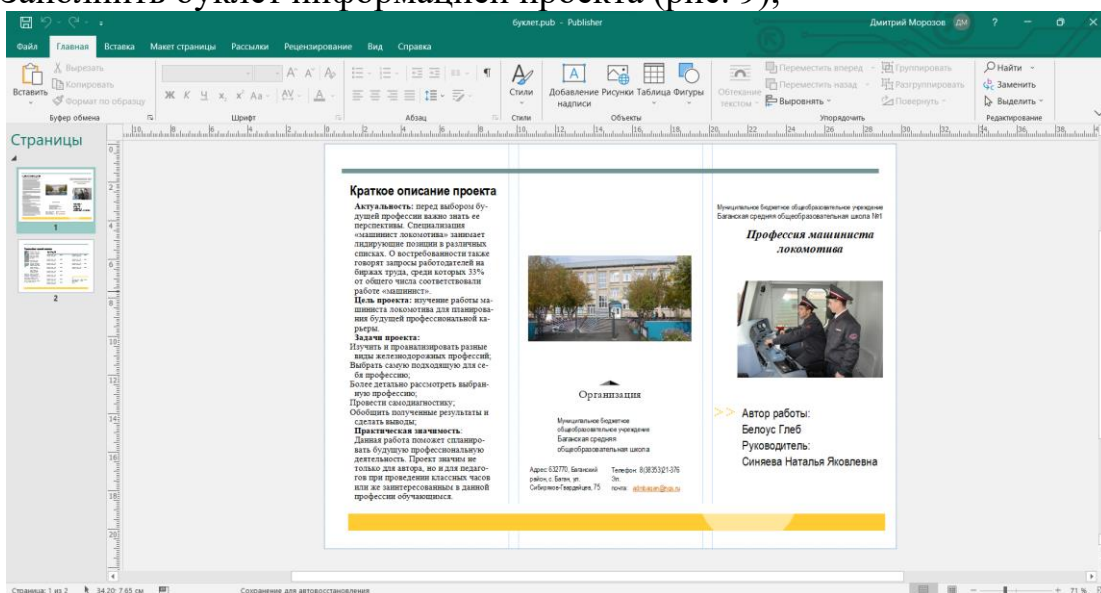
Заполнить буклет информацией проекта (рис. 9);

буклет.pub - Publisher

Дмитрий Морозов ДМ ?

Файл Главная Вставка Макет страницы Рассылки Рецензирование Вид Справка

Вставить Вырезать Копировать Формат по образцу Буфер обмена

Шрифт

Абзац

Стили Стили

Добавление надписи Рисунки Таблица Фигуры Объекты

Обтекание текстом Переместить вперед Переместить назад Выровнять Группировать Разгруппировать Повернуть Упорядочить

Найти Заменить Выделить Редактирование

Страницы

1

2

Краткое описание проекта

Актуальность: перед выбором будущей профессии важно знать ее перспективы. Специализация «машинист локомотива» занимает лидирующие позиции в различных списках. О востребованности также говорят запросы работодателей на биржах труда, среди которых 35% от общего числа соответствовали работе «машинист».

Цель проекта: изучение работы машиниста локомотива для планирования будущей профессиональной карьеры.

Задачи проекта:

Изучить и проанализировать разные виды железнодорожных профессий;

Выбрать самую подходящую для себя профессию;

Более детально рассмотреть выбранную профессию;

Провести самодиагностику;

Обобщить полученные результаты и сделать выводы;

Практическая значимость:

Данная работа поможет спланировать будущую профессиональную деятельность. Проект значим не только для автора, но и для педагогов при проведении классных часов или же заинтересованным в данной профессии обучающимся.

Организация

Муниципальное бюджетное общеобразовательное учреждение Баганская средняя общеобразовательная школа

Адрес: 632770, Баганский район, с. Баган, ул. Сибирских-Гвардейцев, 75

Телефон: 8(38353)21-376

Эл. почта: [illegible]

Муниципальное бюджетное общеобразовательное учреждение Баганская средняя общеобразовательная школа №1

Профессия машиниста локомотива

Автор работы:
Белоус Глеб
Руководитель:
Синяева Наталья Яковлевна

Страница: 1 из 2 34,20; 7,65 см Сохранение для автовосстановления 71 %